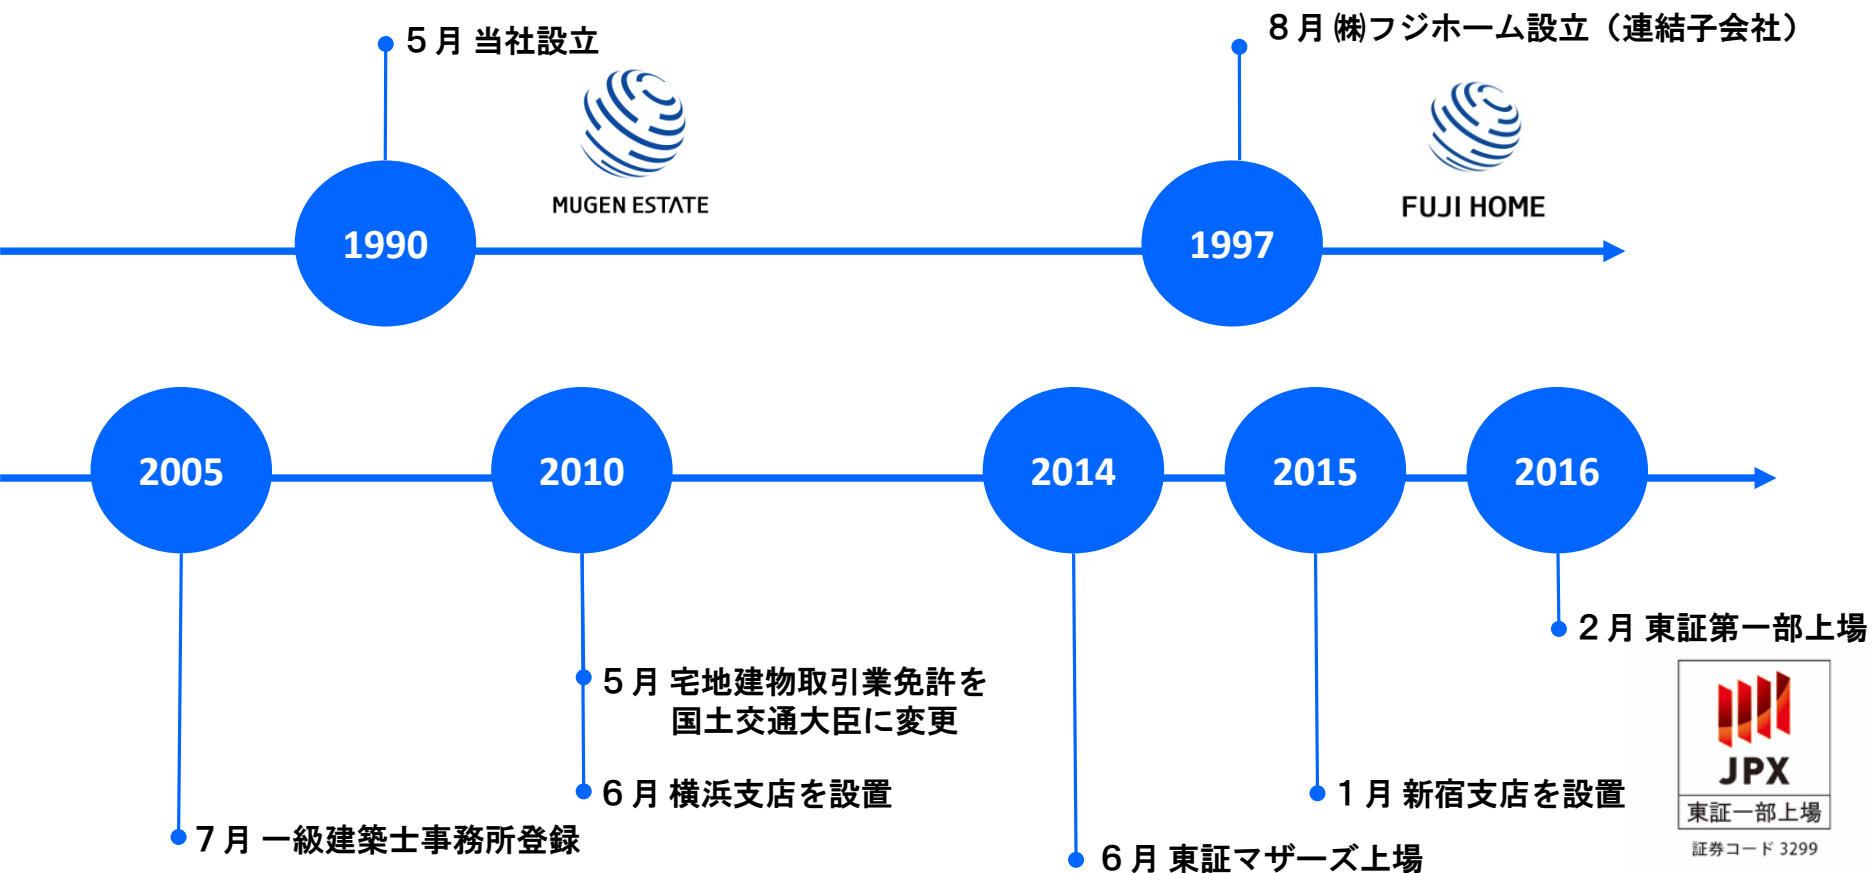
５月 当社設立

MUGEN ESTATE

８月 ㈱フジホーム設立（連結子会社）

FUJI HOME

1990

1997

2005

2010

2014

2015

2016

２月 東証第一部上場

JPX

東証一部上場

証券コード 3299

５月 宅地建物取引業免許を国土交通大臣に変更

６月 横浜支店を設置

１月 新宿支店を設置

７月 一級建築士事務所登録

６月 東証マザーズ上場